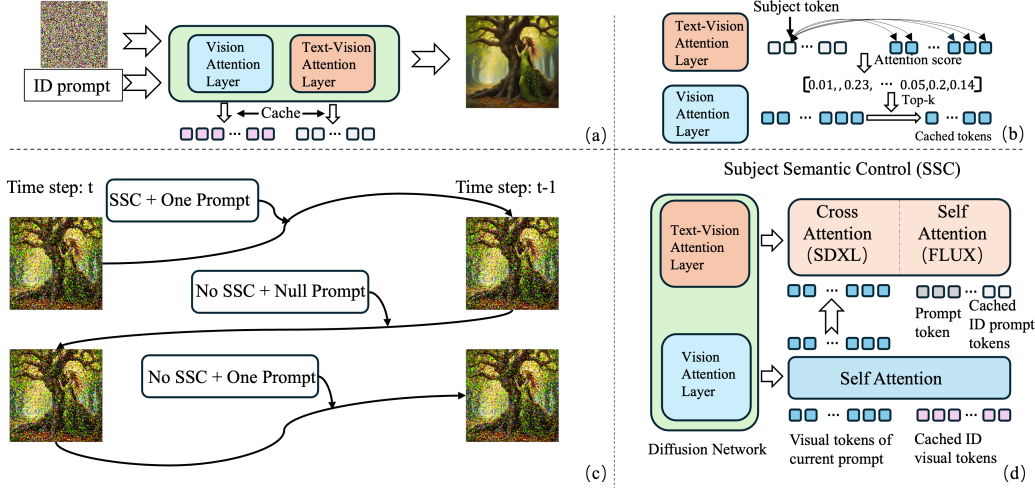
ID prompt

Vision Attention Layer

Text-Vision Attention Layer

Cache

(a)

Subject token

Text-Vision Attention Layer

Attention score

[0.01, , 0.23, ··· 0.05,0.2,0.14]

Top-k

Vision Attention Layer

Cached tokens

(b)

Time step: t

SSC + One Prompt

Time step: t-1

No SSC + Null Prompt

No SSC + One Prompt

(c)

Subject Semantic Control (SSC)

Text-Vision Attention Layer

Cross Attention (SDXL)

Self Attention (FLUX)

Prompt token

Cached ID prompt tokens

Vision Attention Layer

Self Attention

Diffusion Network

Visual tokens of current prompt

Cached ID visual tokens

(d)